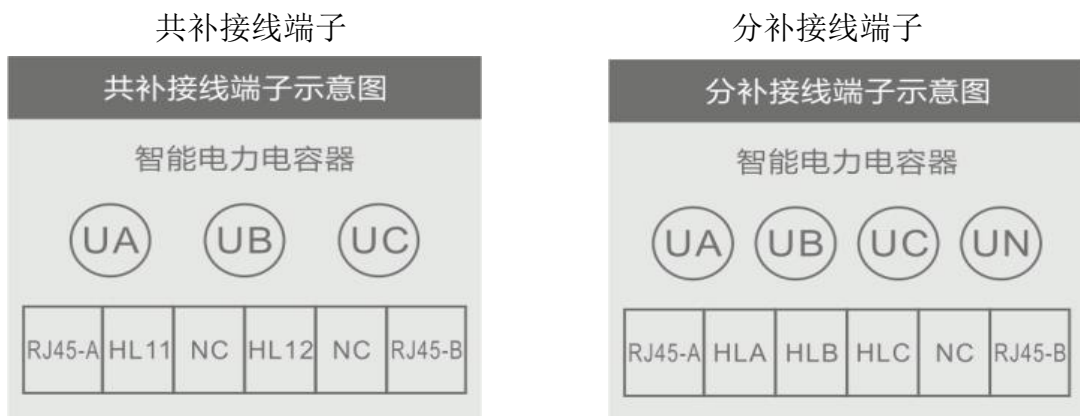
共补接线端子

共补接线端子示意图

智能电力电容器

UA UB UC

| RJ45-A | HL11 | NC | HL12 | NC | RJ45-B |
|---|---|---|---|---|---|

分补接线端子

分补接线端子示意图

智能电力电容器

UA UB UC UN

| RJ45-A | HLA | HLB | HLC | NC | RJ45-B |
|---|---|---|---|---|---|